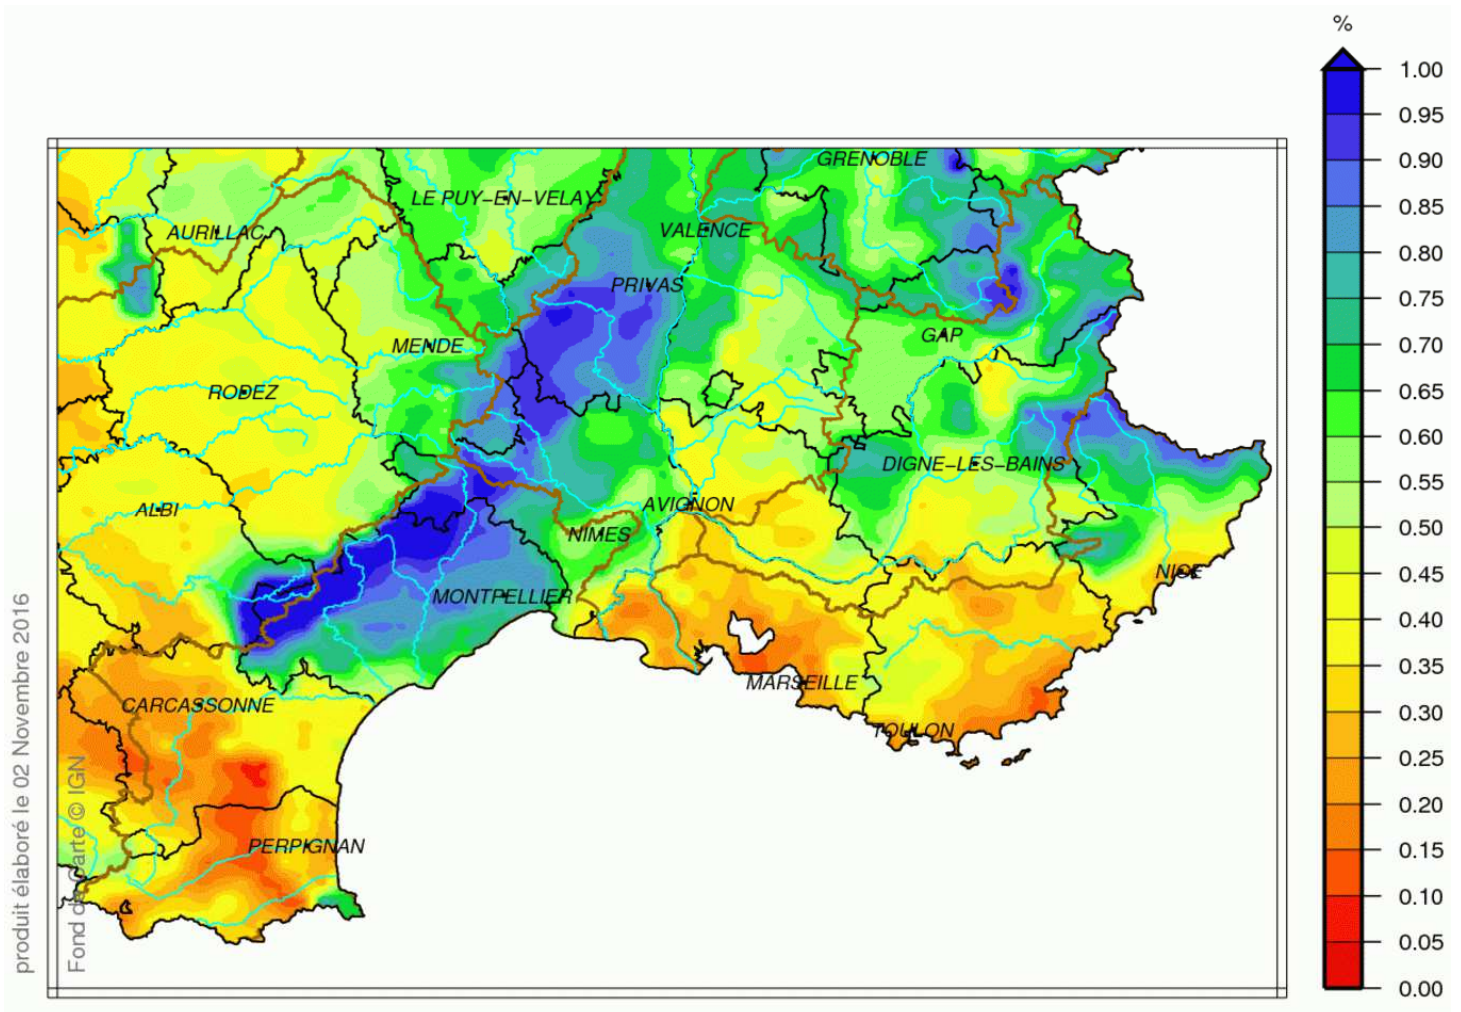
%
1.00
0.95
0.90
0.85
0.80
0.75
0.70
0.65
0.60
0.55
0.50
0.45
0.40
0.35
0.30
0.25
0.20
0.15
0.10
0.05
0.00

GRENOBLE
LE PUY-EN-VELAY
AURILLAC
VALENCE
PRIVAS
GAP
MENDE
RODEZ
DIGNE-LES-BAINS
AVIGNON
ALBI
NIMES
NICE
MONTPELLIER
MARSEILLE
CARCASSONNE
TOULON
PERPIGNAN

produit élaboré le 02 Novembre 2016
Fond de carte © IGN